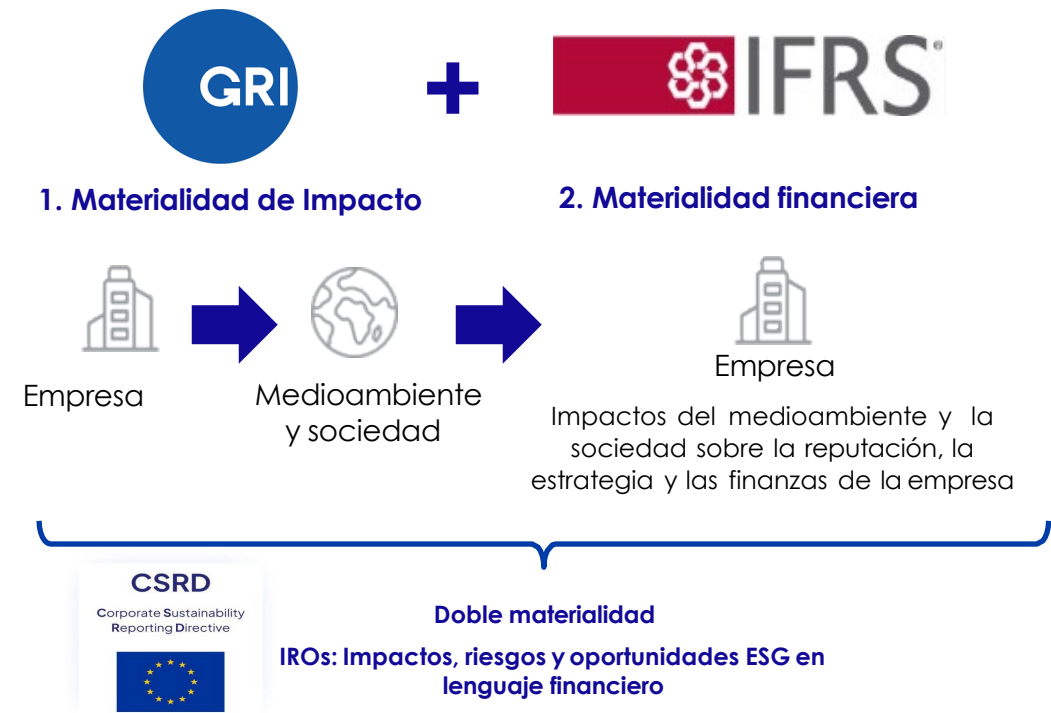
GRI

+

IFRS

1. Materialidad de Impacto

2. Materialidad financiera

Empresa

Medioambiente y sociedad

Empresa

Impactos del medioambiente y la sociedad sobre la reputación, la estrategia y las finanzas de la empresa

CSRD

Corporate Sustainability Reporting Directive

Doble materialidad

IROs: Impactos, riesgos y oportunidades ESG en lenguaje financiero